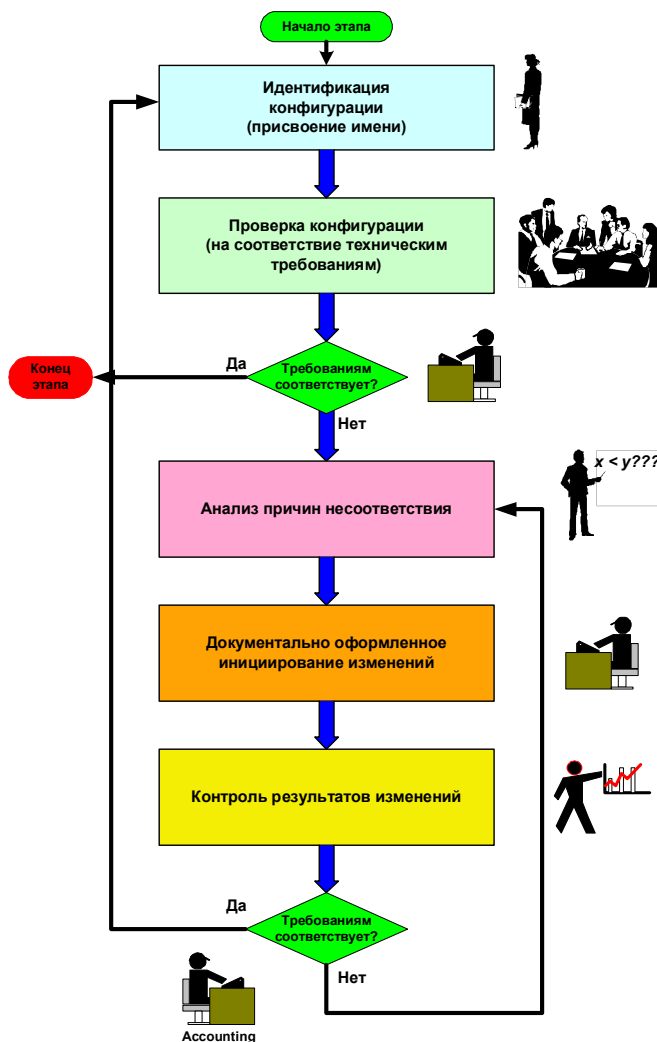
Начало этапа

Идентификация конфигурации (присвоение имени)

Проверка конфигурации (на соответствие техническим требованиям)

Конец этапа

Да

Требованиям соответствует?

Нет

$x < y???$

Анализ причин несоответствия

Документально оформленное инициирование изменений

Контроль результатов изменений

Да

Требованиям соответствует?

Нет

Accounting